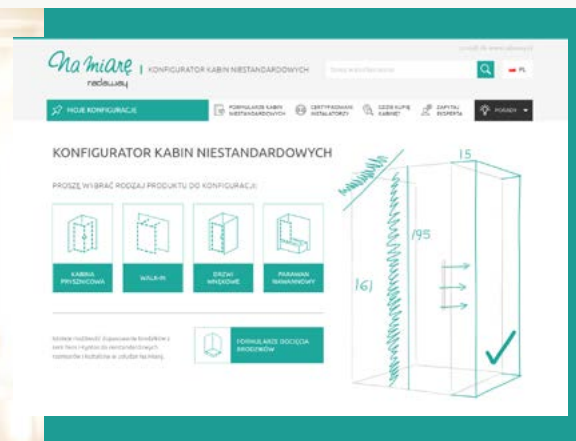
Na miarę radaway | KONFIGURATOR KABIN NIESTANDARDOWYCH

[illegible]

PL

MOJE KONFIGURACJE

FORMULARZE KABIN NIESTANDARDOWYCH

CERTYFIKOWANI INSTALATORZY

GDZIE KUPIĆ KABINĘ?

ZAPYTAJ EKSPERTA

PORADY

KONFIGURATOR KABIN NIESTANDARDOWYCH

PROSZĘ WYBRAĆ RODZAJ PRODUKTU DO KONFIGURACJI:

KABINA PRYSZNICOWA

WALK-IN

DRZWI WNĘKOWE

PARAWAN NAWANNOWY

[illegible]

FORMULARZE OBCIĘCIA BRODZIKÓW

15

195

161